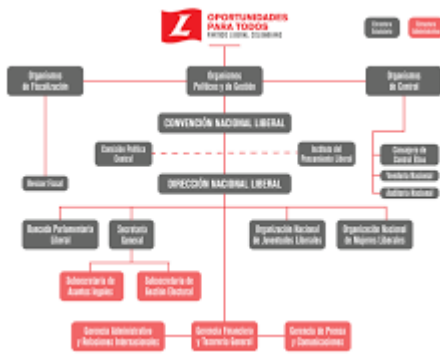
OPORTUNIDADES PARA TODOS
PARTIDO LIBERAL COLOMBIANO

Estructura Estatutaria
Estructura Administrativa

Organismos de Fiscalización

Organismos Políticos y de Gestión

Organismos de Control

CONVENCIÓN NACIONAL LIBERAL

Comisión Política Central

Instituto del Pensamiento Liberal

Consejeros de Control Ético

Veeduría Nacional

Auditoría Nacional

Revisor Fiscal

DIRECCIÓN NACIONAL LIBERAL

Bancada Parlamentaria Liberal

Secretaría General

Organización Nacional de Juventudes Liberales

Organización Nacional de Mujeres Liberales

Subsecretaría de Asuntos Legales

Subsecretaría de Gestión Electoral

Gerencia Administrativa y Relaciones Internacionales

Gerencia Financiera y Tesorería General

Gerencia de Prensa y Comunicaciones